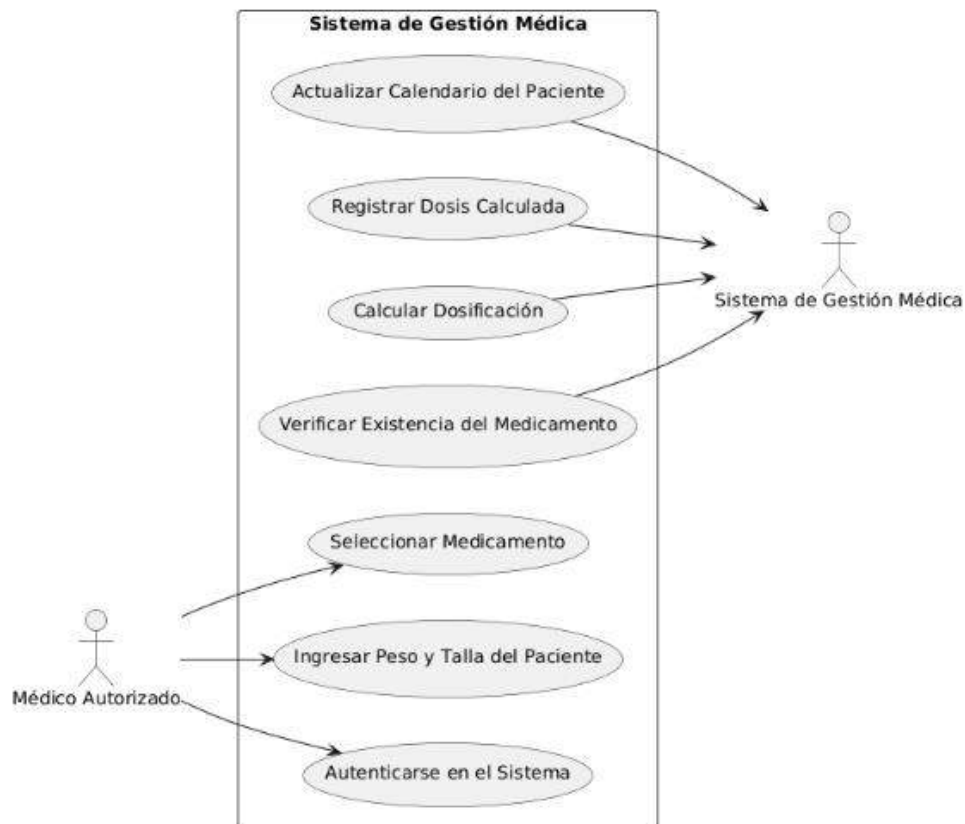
Sistema de Gestión Médica

Actualizar Calendario del Paciente

Registrar Dosis Calculada

Calcular Dosificación

Verificar Existencia del Medicamento

Seleccionar Medicamento

Ingresar Peso y Talla del Paciente

Autenticarse en el Sistema

Sistema de Gestión Médica

Médico Autorizado